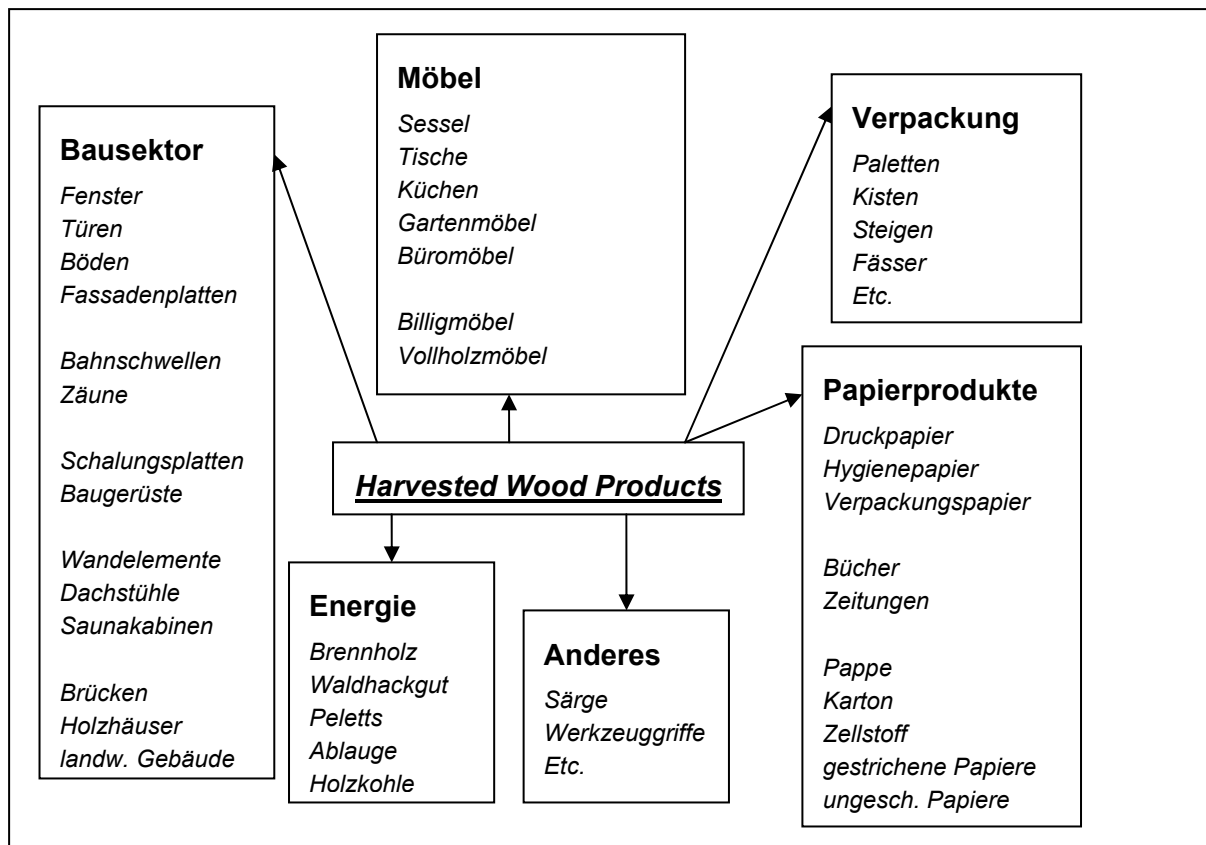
Möbel
Sessel
Tische
Küchen
Gartenmöbel
Büromöbel

Billigmöbel
Vollholzmöbel

Bausektor
Fenster
Türen
Böden
Fassadenplatten

Bahnschwellen
Zäune

Schalungsplatten
Baugerüste

Wandelemente
Dachstühle
Saunakabinen

Brücken
Holzhäuser
landw. Gebäude

Verpackung
Paletten
Kisten
Steigen
Fässer
Etc.

Harvested Wood Products

Papierprodukte
Druckpapier
Hygienepapier
Verpackungspapier

Bücher
Zeitungen

Pappe
Karton
Zellstoff
gestrichene Papiere
ungesch. Papiere

Energie
Brennholz
Waldhackgut
Peletts
Ablauge
Holzkohle

Anderes
Särge
Werkzeuggriffe
Etc.